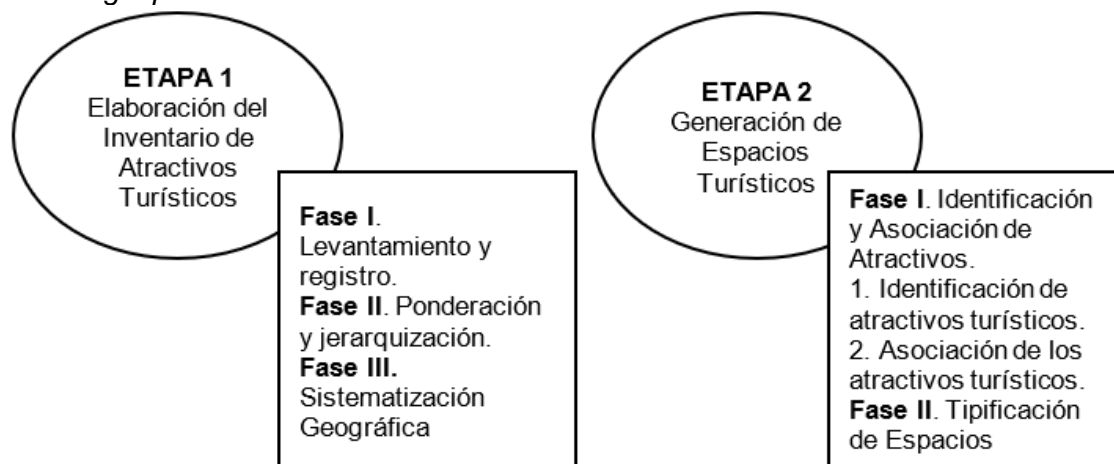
ETAPA 1
Elaboración del Inventario de Atractivos Turísticos

Fase I. Levantamiento y registro.
Fase II. Ponderación y jerarquización.
Fase III. Sistematización Geográfica

ETAPA 2
Generación de Espacios Turísticos

Fase I. Identificación y Asociación de Atractivos.
1. Identificación de atractivos turísticos.
2. Asociación de los atractivos turísticos.
Fase II. Tipificación de Espacios